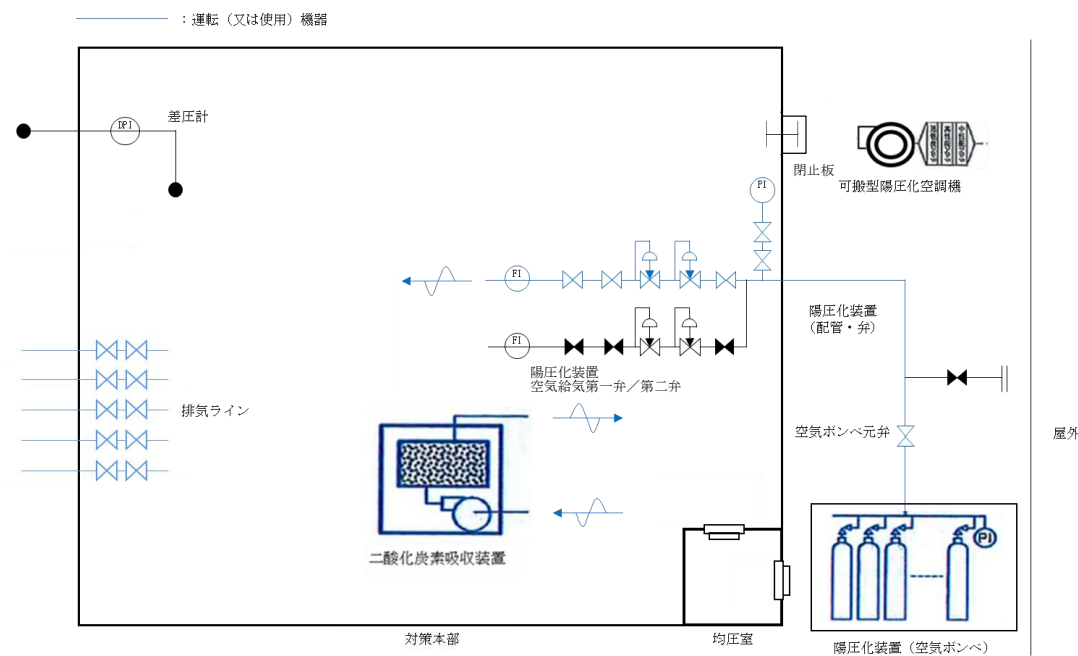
：運転（又は使用）機器

差圧計

DPI

閉止板

可搬型陽圧化空調機

PI

FI

FI

陽圧化装置
（配管・弁）

陽圧化装置
空気給気第一弁／第二弁

排気ライン

空気ボンベ元弁

屋外

二酸化炭素吸収装置

PI

対策本部

均圧室

陽圧化装置（空気ボンベ）